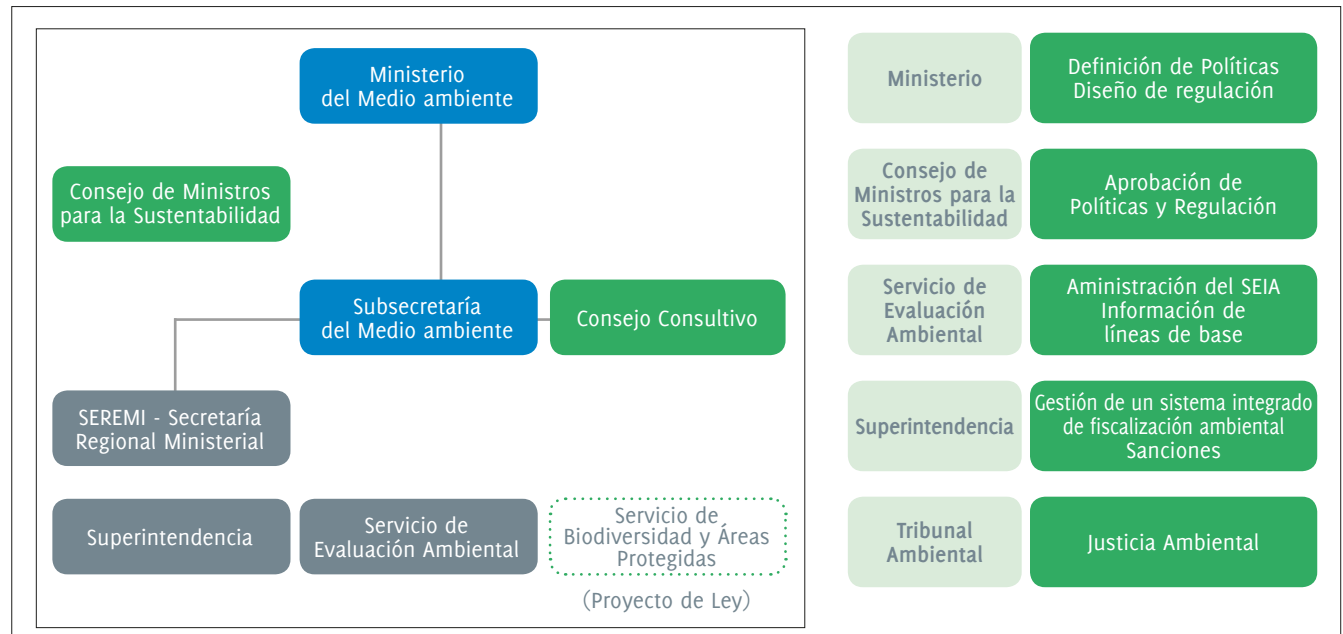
Ministerio
del Medio ambiente

Consejo de Ministros
para la Sustentabilidad

Subsecretaría
del Medio ambiente

Consejo Consultivo

SEREMI - Secretaría
Regional Ministerial

Superintendencia

Servicio de
Evaluación Ambiental

Servicio de
Biodiversidad y Áreas
Protegidas

(Proyecto de Ley)

| | |
|---|---|
| Ministerio | Definición de Políticas Diseño de regulación |
| Consejo de Ministros para la Sustentabilidad | Aprobación de Políticas y Regulación |
| Servicio de Evaluación Ambiental | Aministración del SEIA Información de líneas de base |
| Superintendencia | Gestión de un sistema integrado de fiscalización ambiental Sanciones |
| Tribunal Ambiental | Justicia Ambiental |